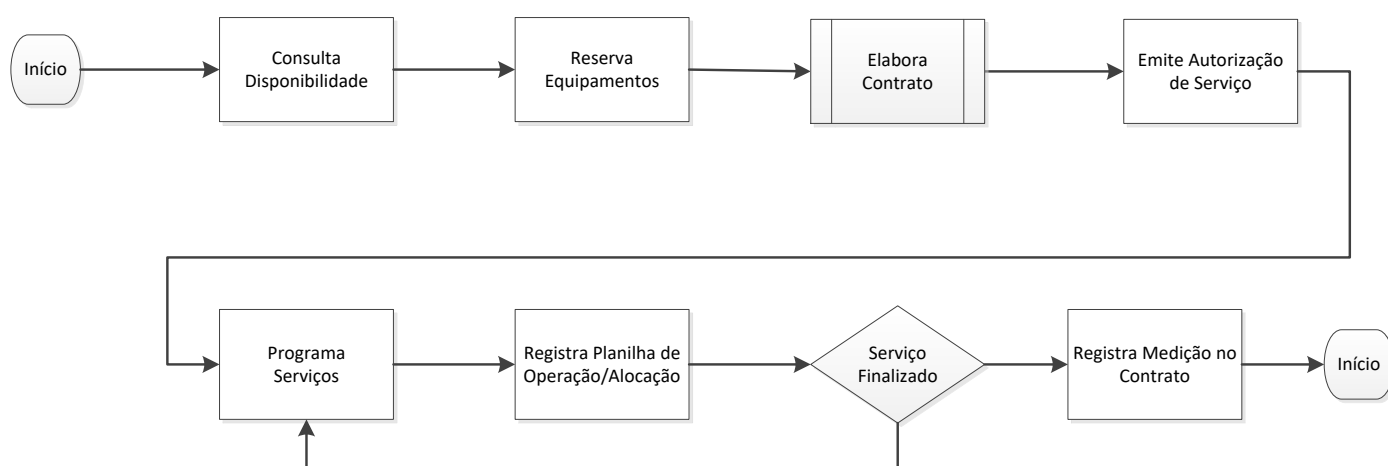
Início

Consulta Disponibilidade

Reserva Equipamentos

Elabora Contrato

Emite Autorização de Serviço

Programa Serviços

Registra Planilha de Operação/Alocação

Serviço Finalizado

Registra Medição no Contrato

Início